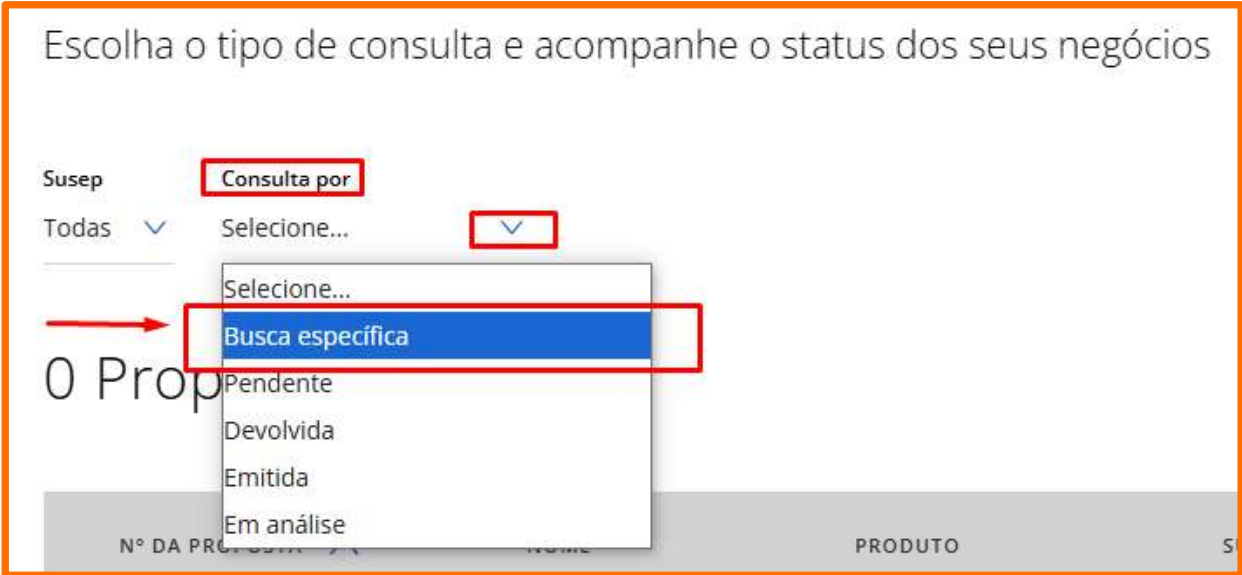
Escolha o tipo de consulta e acompanhe o status dos seus negócios

Susep
Todas

Consulta por
Selecione...

Selecione...
Busca específica
Pendente
Devolvida
Emitida
Em análise

0 Prop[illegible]

Nº DA PRO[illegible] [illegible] PRODUTO S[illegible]